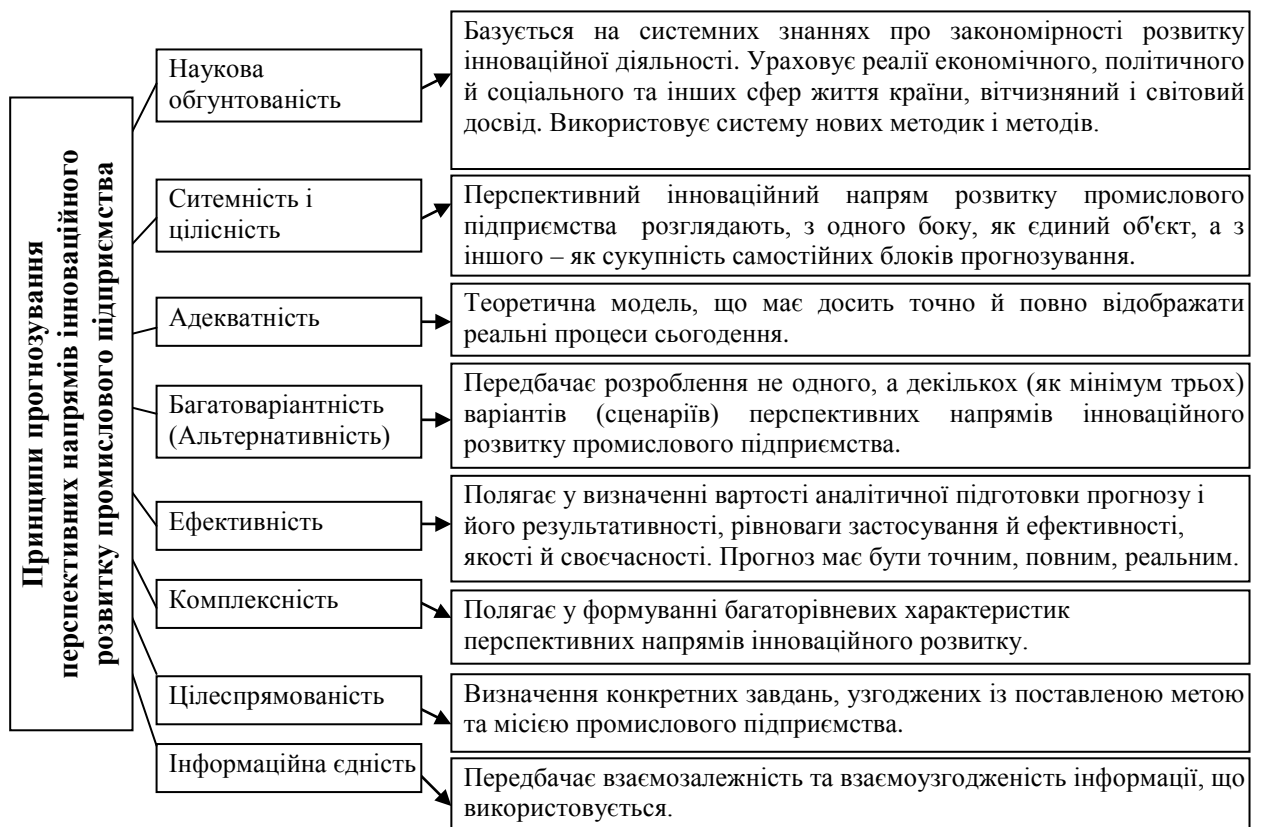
Принципи прогнозування перспективних напрямів інноваційного розвитку промислового підприємства

Наукова обгунтованість

Базується на системних знаннях про закономірності розвитку інноваційної діяльності. Ураховує реалії економічного, політичного й соціального та інших сфер життя країни, вітчизняний і світовий досвід. Використовує систему нових методик і методів.

Ситемність і цілісність

Перспективний інноваційний напрям розвитку промислового підприємства розглядають, з одного боку, як єдиний об'єкт, а з іншого – як сукупність самостійних блоків прогнозування.

Адекватність

Теоретична модель, що має досить точно й повно відображати реальні процеси сьогодення.

Багатоваріантність (Альтернативність)

Передбачає розроблення не одного, а декількох (як мінімум трьох) варіантів (сценаріїв) перспективних напрямів інноваційного розвитку промислового підприємства.

Ефективність

Полягає у визначенні вартості аналітичної підготовки прогнозу і його результативності, рівноваги застосування й ефективності, якості й своєчасності. Прогноз має бути точним, повним, реальним.

Комплексність

Полягає у формуванні багаторівневих характеристик перспективних напрямів інноваційного розвитку.

Цілеспрямованість

Визначення конкретних завдань, узгоджених із поставленою метою та місією промислового підприємства.

Інформаційна єдність

Передбачає взаємозалежність та взаємоузгодженість інформації, що використовується.